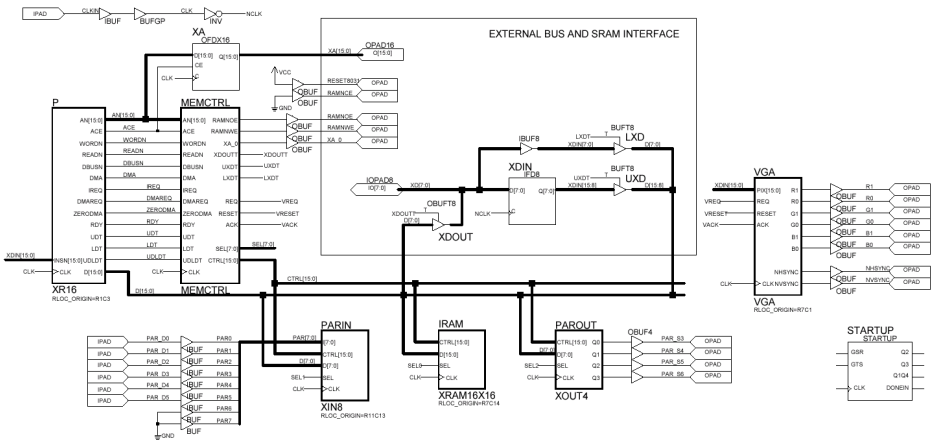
IPAD CLKIN IBUF BUFGP CLK INV NCLK

XA
OFDX16
D[15:0] Q[15:0]
CE
CLK C

XA[15:0] OPAD16 O[15:0]

EXTERNAL BUS AND SRAM INTERFACE

VCC
RESET8031 OPAD
OBUF
RAMNCE OPAD
GND

P
AN[15:0]
ACE
WORDN
READN
DBUSN
DMA
IREQ
DMAREQ
ZERODMA
RDY
UDT
LDT
UDLDT
XDIN[15:0] INSN[15:0] D[15:0]
CLK CLK
XR16
RLOC_ORIGIN=R1C3

MEMCTRL
AN[15:0] RAMNOE
ACE RAMNWE
WORDN XA_0
READN XDOUTT
DBUSN UXDT
DMA LXDT
IREQ
DMAREQ REQ
ZERODMA RESET
RDY ACK
UDT
LDT SEL[7:0]
UDLDT CTRL[15:0]
CLK
MEMCTRL

AN[15:0] ACE WORDN READN DBUSN DMA IREQ DMAREQ ZERODMA RDY UDT LDT

RAMNOE OPAD
RAMNWE OPAD
XA_0 OPAD
OBUF
XDOUTT UXDT LXDT
VREQ VRESET VACK
SEL[7:0]
CTRL[15:0]
D[15:0]

IBUF8 LXDT BUFT8 LXD
XDIN[7:0] T D[7:0]
XDIN
FD8
IOPAD8 IO[7:0] XD[7:0] D[7:0] Q[7:0]
NCLK C
UXDT BUFT8 UXD
XDIN[15:8] T D[15:8]
OBUFT8 XDOUTT T D[7:0]
XDOUT

VGA
XDIN[15:0] PIX[15:0] R1
VREQ REQ R0
VRESET RESET G1
VACK ACK G0
B1
B0
NHSYNC
CLK CLK NVSYNC
VGA
RLOC_ORIGIN=R7C1

R1 OPAD
R0 OPAD
G1 OPAD
G0 OPAD
B1 OPAD
B0 OPAD
NHSYNC OPAD
NVSYNC OPAD
OBUF

IPAD PAR_D0 IBUF PAR0
IPAD PAR_D1 PAR1
IPAD PAR_D2 PAR2
IPAD PAR_D3 PAR3
IPAD PAR_D4 PAR4
IPAD PAR_D5 PAR5
PAR6
PAR7
BUF
GND

PARIN
PAR[7:0] I[7:0]
CTRL[15:0]
D[7:0]
SEL1 SEL
CLK CLK
XIN8
RLOC_ORIGIN=R11C13

IRAM
CTRL[15:0]
D[15:0]
SEL0 SEL
CLK CLK
XRAM16X16
RLOC_ORIGIN=R7C14

PAROUT
CTRL[15:0] Q0
D[7:0] D[7:0] Q1
SEL2 SEL Q2
CLK CLK Q3
XOUT4

OBUF4
PAR_S3 OPAD
PAR_S4 OPAD
PAR_S5 OPAD
PAR_S6 OPAD

STARTUP
STARTUP
GSR Q2
GTS Q3
Q1Q4
CLK DONEIN